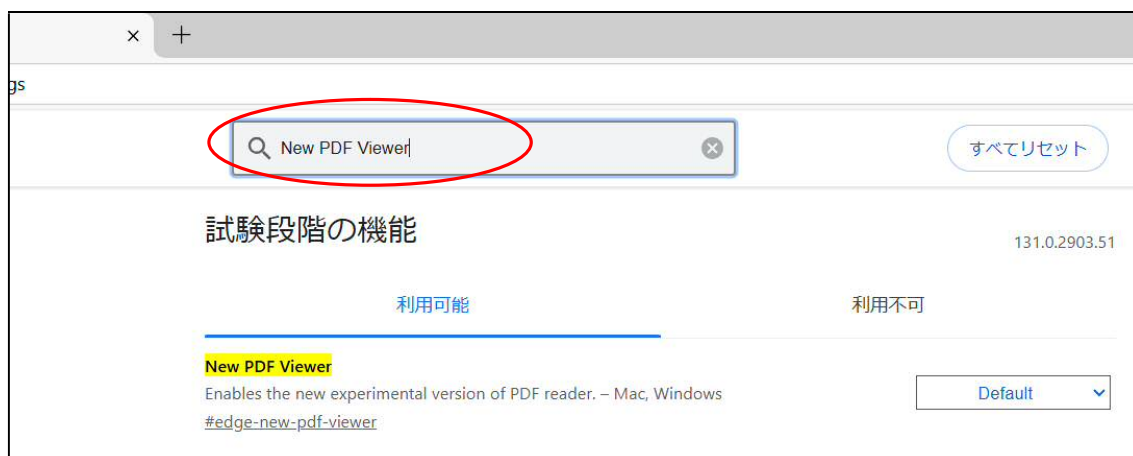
×  +

gs

New PDF Viewer

すべてリセット

試験段階の機能

131.0.2903.51

利用可能

利用不可

New PDF Viewer

Enables the new experimental version of PDF reader. – Mac, Windows

#edge-new-pdf-viewer

Default